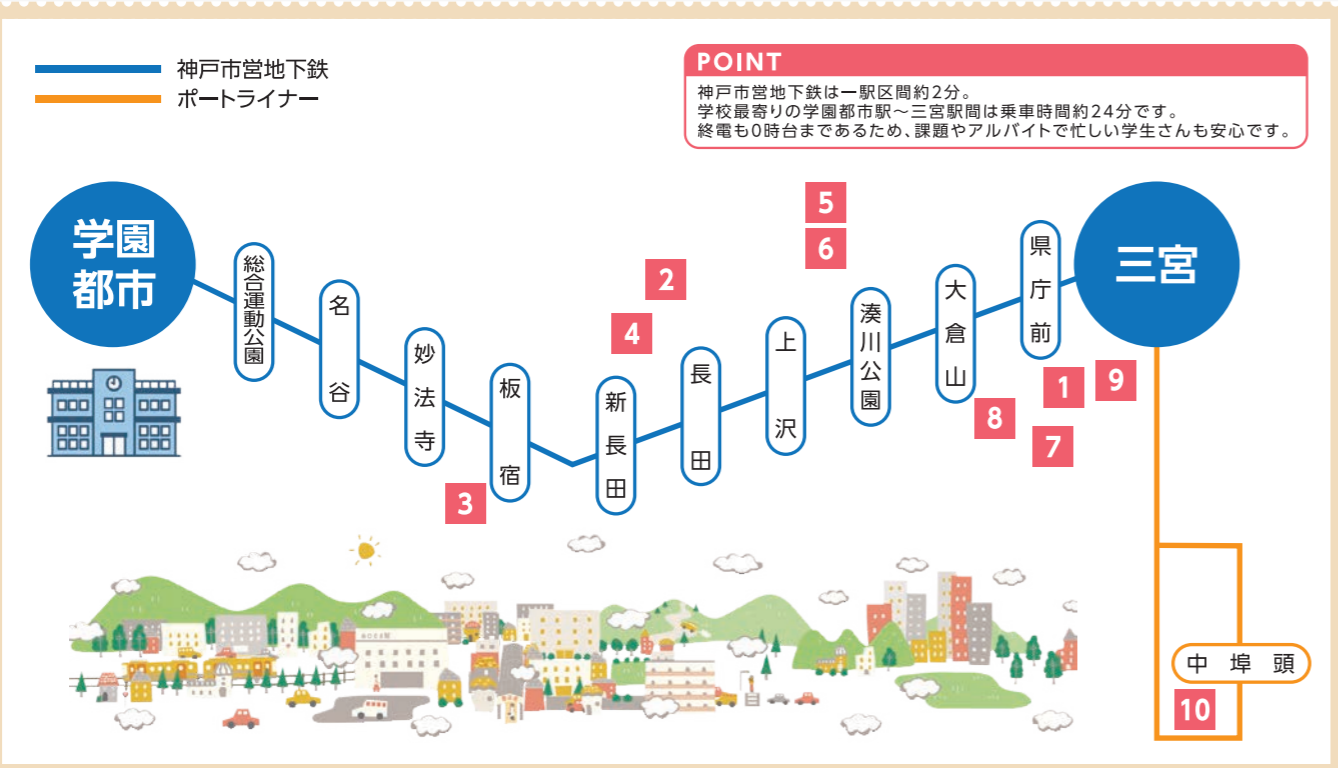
神戸市営地下鉄
ポートライナー

POINT
神戸市営地下鉄は一駅区間約2分。
学校最寄りの学園都市駅〜三宮駅間は乗車時間約24分です。
終電も0時台まであるため、課題やアルバイトで忙しい学生さんも安心です。

学園都市
総合運動公園
名谷
妙法寺
板宿
3
新長田
4
2
長田
上沢
5
6
湊川公園
大倉山
8
県庁前
1
7
9
三宮
中埠頭
10